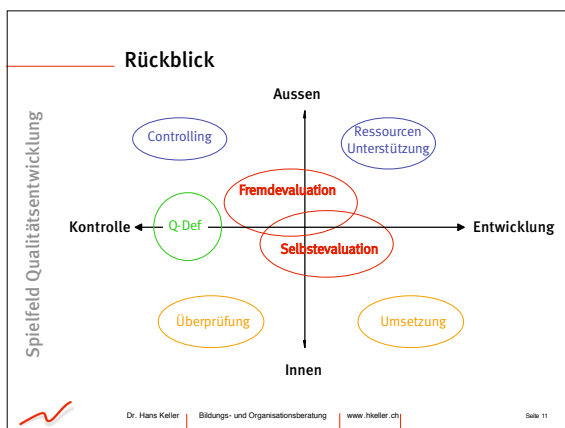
Rückblick

Spielfeld Qualitätsentwicklung

Aussen

Controlling

Ressourcen Unterstützung

Fremdevaluation

Kontrolle

Q-Def

Entwicklung

Selbstevaluation

Überprüfung

Umsetzung

Innen

Dr. Hans Keller | Bildungs- und Organisationsberatung | www.hkeller.ch | Seite 11